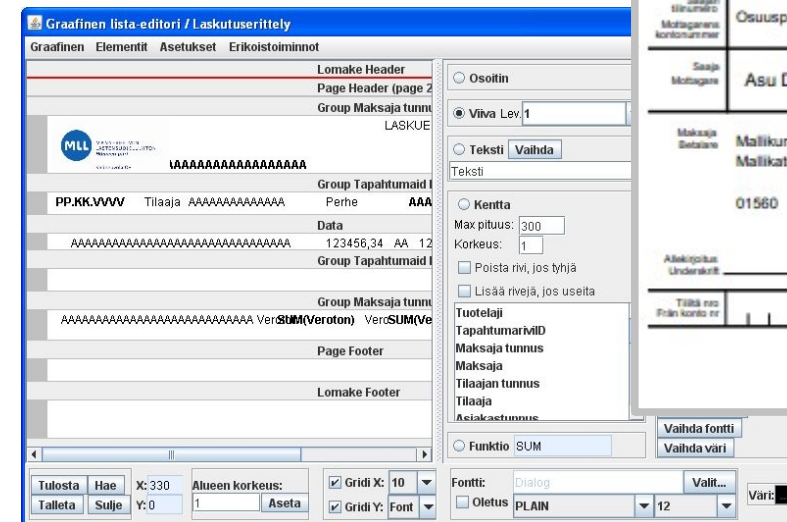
Graafinen lista-editori / Laskutuserittely
Graafinen Elementit Asetukset Erikoistoiminnot

Lomake Header
Page Header (page 2
Group Maksaja tunnu
LASKUE
MLL
AAAAAAAAAAAAAAAAAA
Group Tapahtumaid I
PP.KK.VVVV Tilaaja AAAAAAAAAAAAA Perhe AAA
Data
AAAAAAAAAAAAAAAAAAAAAAAAAAAAAAA 123456,34 AA 12
Group Tapahtumaid I
Group Maksaja tunnu
AAAAAAAAAAAAAAAAAAAAAAAAAAAA VeroSUM(Veroton) VeroSUM(Ve
Page Footer
Lomake Footer

Osoitin
Viiva Lev. 1
Teksti Vaihda
Teksti
Kentta
Max pituus: 300
Korkeus: 1
Poista rivi, jos tyhjä
Lisää rivejä, jos useita
Tuotelaji
TapahtumarivilD
Maksaja tunnus
Maksaja
Tilaajan tunnus
Tilaaja
Asiakastunnus
Funktio SUM

Saajan tilinumero Mottagarens kontonummer Osuusp
Saaja Mottagare Asu D
Maksaja Betalare Mallikun Mallikat
01560
Allekirjoitus Underskrift
Tililtä nro Från konto nr

Vaihda fontti
Vaihda väri

Tulosta Hae X: 330 Alueen korkeus:
Talleta Sulje Y: 0 1 Aseta
Gridi X: 10
Gridi Y: Font
Fontti: Dialog Valit...
Oletus PLAIN 12
Väri: